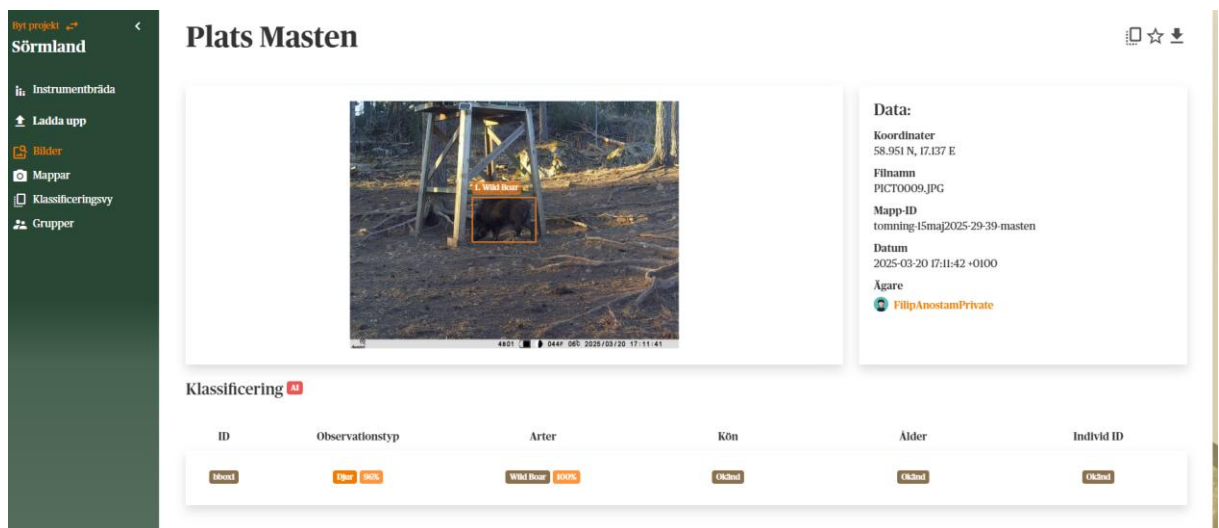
Byt projekt
Sörmland

Instrumentbräda
Ladda upp
Bilder
Mappar
Klassificeringsvy
Grupper

Plats Masten

1. Wild Boar

4801 044F 06C 2025/03/20 17:11:41

Data:

Koordinater
58.951 N, 17.137 E

Filnamn
PICT0009.JPG

Mapp-ID
tomning-15maj2025-29-39-masten

Datum
2025-03-20 17:11:42 +0100

Ägare
FilipAnostamPrivate

Klassificering AI

| ID | Observationstyp | Arter | Kön | Ålder | Individ ID |
|---|---|---|---|---|---|
| bbox1 | Djur 96% | Wild Boar 100% | Okänd | Okänd | Okänd |